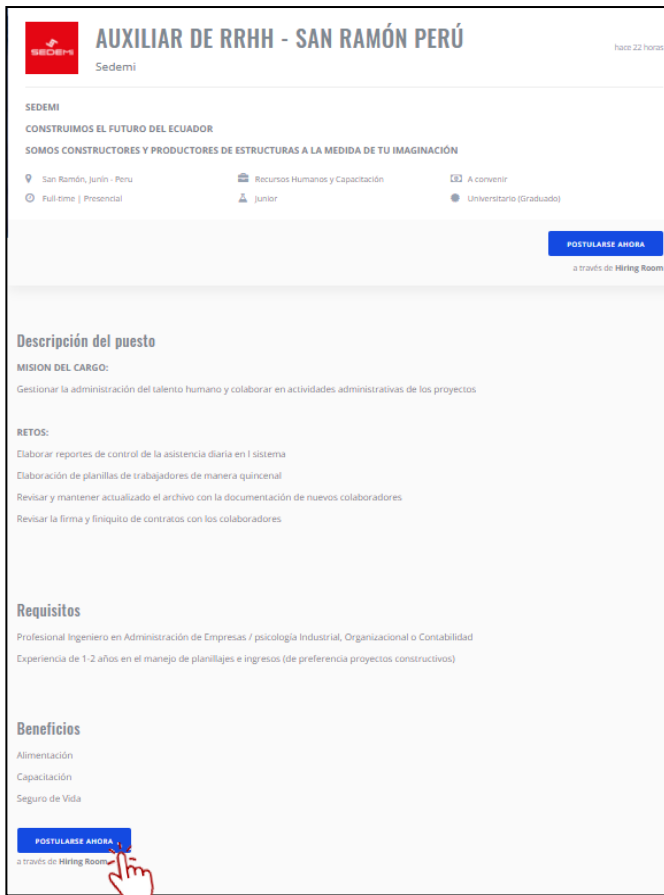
SEDEMI

AUXILIAR DE RRHH - SAN RAMÓN PERÚ

Sedemi

hace 22 horas

SEDEMI

CONSTRUIMOS EL FUTURO DEL ECUADOR

SOMOS CONSTRUCTORES Y PRODUCTORES DE ESTRUCTURAS A LA MEDIDA DE TU IMAGINACIÓN

San Ramón, Junin - Peru
Recursos Humanos y Capacitación
A convenir
Full-time | Presencial
Junior
Universitario (Graduado)

POSTULARSE AHORA

a través de Hiring Room

Descripción del puesto

MISION DEL CARGO:

Gestionar la administración del talento humano y colaborar en actividades administrativas de los proyectos

RETOS:

Elaborar reportes de control de la asistencia diaria en l sistema

Elaboración de planillas de trabajadores de manera quincenal

Revisar y mantener actualizado el archivo con la documentación de nuevos colaboradores

Revisar la firma y finiquito de contratos con los colaboradores

Requisitos

Profesional Ingeniero en Administración de Empresas / psicología Industrial, Organizacional o Contabilidad

Experiencia de 1-2 años en el manejo de planillajes e ingresos (de preferencia proyectos constructivos)

Beneficios

Alimentación

Capacitación

Seguro de Vida

POSTULARSE AHORA

a través de Hiring Room